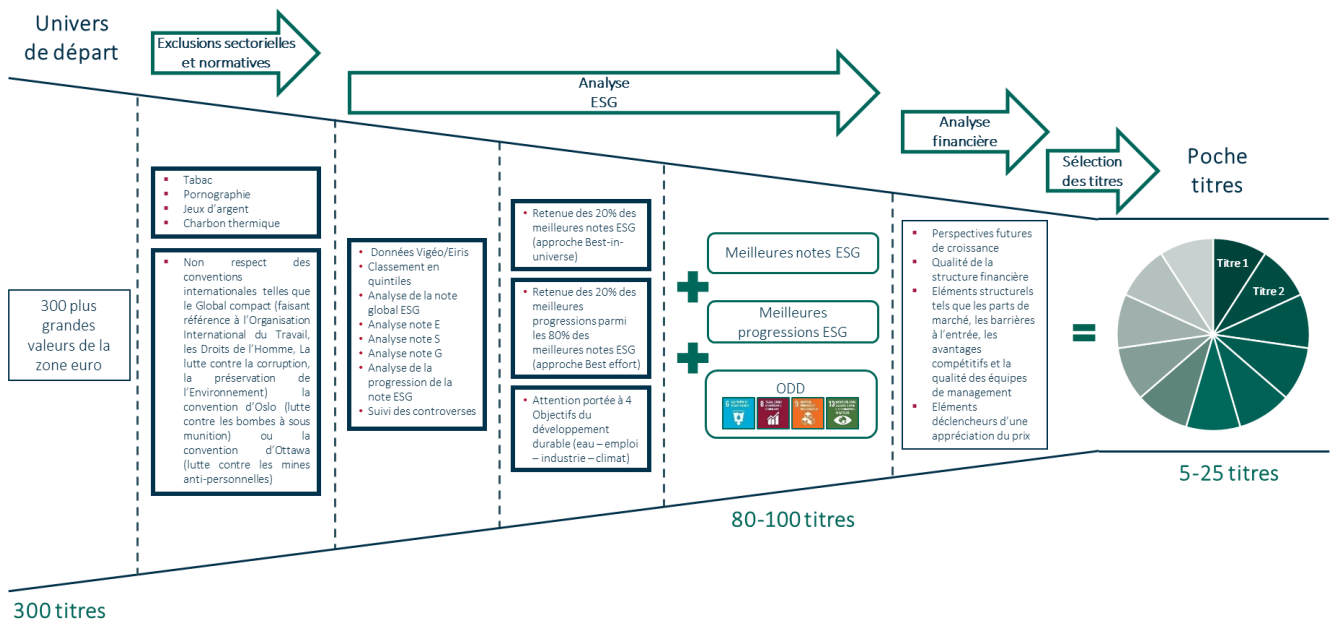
Univers de départ

Exclusions sectorielles et normatives

Analyse ESG

Analyse financière

Sélection des titres

Poche titres

300 plus grandes valeurs de la zone euro

- Tabac
- Pornographie
- Jeux d'argent
- Charbon thermique

- Non respect des conventions internationales telles que le Global compact (faisant référence à l'Organisation International du Travail, les Droits de l'Homme, La lutte contre la corruption, la préservation de l'Environnement) la convention d'Oslo (lutte contre les bombes à sous munition) ou la convention d'Ottawa (lutte contre les mines anti-personnelles)

- Données Vigéo/Eiris
- Classement en quintiles
- Analyse de la note global ESG
- Analyse note E
- Analyse note S
- Analyse note G
- Analyse de la progression de la note ESG
- Suivi des controverses

- Retenue des 20% des meilleures notes ESG (approche Best-in-universe)

- Retenue des 20% des meilleures progressions parmi les 80% des meilleures notes ESG (approche Best effort)

- Attention portée à 4 Objectifs du développement durable (eau – emploi – industrie – climat)

Meilleures notes ESG

Meilleures progressions ESG

ODD

6 8 9 13

- Perspectives futures de croissance
- Qualité de la structure financière
- Eléments structurels tels que les parts de marché, les barrières à l'entrée, les avantages compétitifs et la qualité des équipes de management
- Eléments déclencheurs d'une appréciation du prix

=

Titre 1

Titre 2

5-25 titres

80-100 titres

300 titres